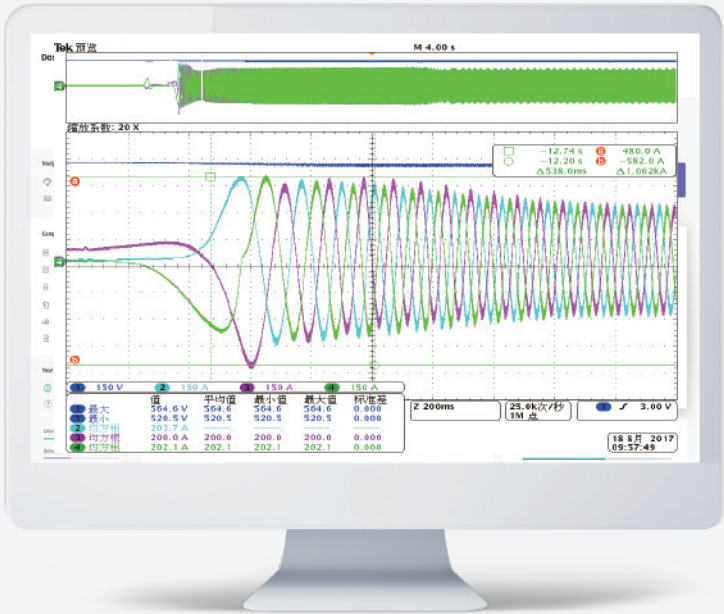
Tek 预览

M 4.00 s

缩放系数: 20 X

−12.74 s a 480.0 A
−12.20 s b −582.0 A
Δ538.0ms Δ1.062kA

1 150 V 2 150 A 3 150 A 4 150 A

| | 值 | 平均值 | 最小值 | 最大值 | 标准差 |
|---|---|---|---|---|---|
| 1 最大 | 564.6 V | 564.6 | 564.6 | 564.6 | 0.000 |
| 1 最小 | 520.5 V | 520.5 | 520.5 | 520.5 | 0.000 |
| 2 均方根 | 203.7 A | | | | |
| 3 均方根 | 200.0 A | 200.0 | 200.0 | 200.0 | 0.000 |
| 4 均方根 | 202.1 A | 202.1 | 202.1 | 202.1 | 0.000 |

Z 200ms 25.0k次/秒 1M 点 1 3.00 V

18 8月 2017
09:57:49